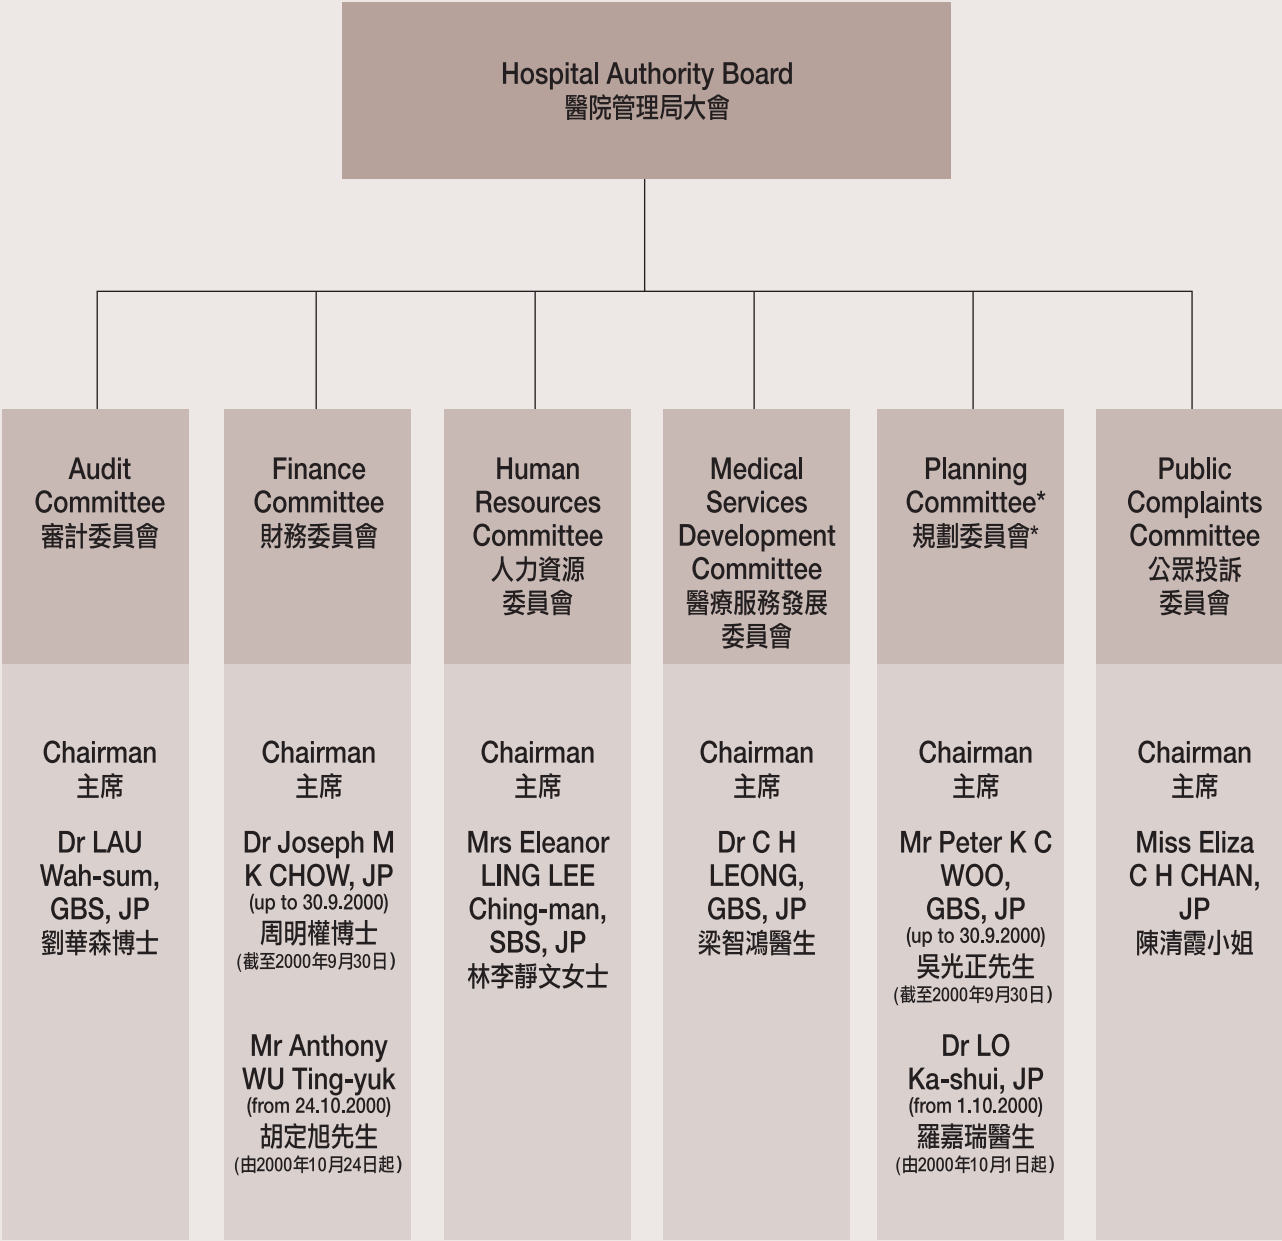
Hospital Authority Board
醫院管理局大會

Audit Committee
審計委員會

Chairman
主席

Dr LAU Wah-sum, GBS, JP
劉華森博士

Finance Committee
財務委員會

Chairman
主席

Dr Joseph M K CHOW, JP
(up to 30.9.2000)
周明權博士
(截至2000年9月30日)

Mr Anthony WU Ting-yuk
(from 24.10.2000)
胡定旭先生
(由2000年10月24日起)

Human Resources Committee
人力資源委員會

Chairman
主席

Mrs Eleanor LING LEE Ching-man, SBS, JP
林李靜文女士

Medical Services Development Committee
醫療服務發展委員會

Chairman
主席

Dr C H LEONG, GBS, JP
梁智鴻醫生

Planning Committee*
規劃委員會*

Chairman
主席

Mr Peter K C WOO, GBS, JP
(up to 30.9.2000)
吳光正先生
(截至2000年9月30日)

Dr LO Ka-shui, JP
(from 1.10.2000)
羅嘉瑞醫生
(由2000年10月1日起)

Public Complaints Committee
公眾投訴委員會

Chairman
主席

Miss Eliza C H CHAN, JP
陳清霞小姐